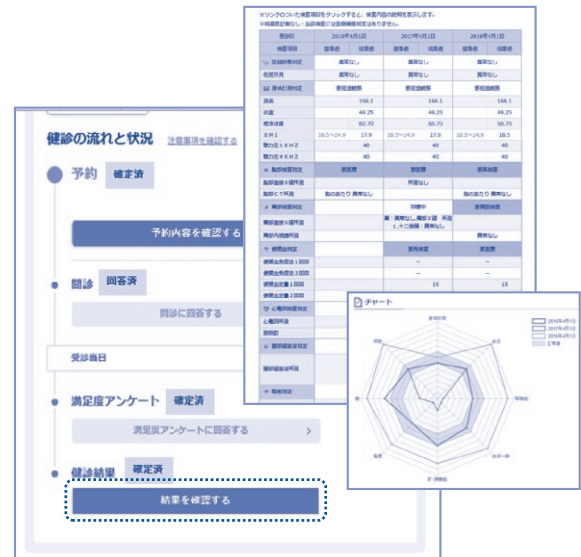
健診の流れと状況 注意事項を確認する

予約 確定済

予約内容を確認する

問診 回答済

問診に回答する

受診当日

満足度アンケート 確定済

満足度アンケートに回答する

健診結果 確定済

結果を確認する

※リンクのついた検査項目をクリックすると、検査内容の説明を表示します。
※結果区分無しは、当該検査には医師判定がありません。

| 受診日 | 2018年4月1日 | | 2017年4月1日 | | 2016年4月1日 | |
|---|---|---|---|---|---|---|
| 検査項目 | 基準値 | 結果値 | 基準値 | 結果値 | 基準値 | 結果値 |
| 自覚症状判定 | | 異常なし | | 異常なし | | 異常なし |
| 既往歴 | | 異常なし | | 異常なし | | 異常なし |
| 身体計測判定 | | 要経過観察 | | 要経過観察 | | |
| 身長 | | 166.1 | | 166.1 | | 166.1 |
| 体重 | | 49.25 | | 49.25 | | 49.25 |
| 標準体重 | | 60.70 | | 60.70 | | 60.70 |
| ＢＭＩ | 18.5〜24.9 | 17.9 | 18.5〜24.9 | 17.9 | 18.5〜24.9 | 18.5 |
| 聴力左１ＫＨＺ | | 40 | | 40 | | 40 |
| 聴力左４ＫＨＺ | | 40 | | 40 | | 40 |
| 胸部検査判定 | | 要治療 | | 要治療 | | 要再検査 |
| 胸部直接Ｘ線所見 | | | | 所見なし | | |
| 胸部ＣＴ所見 | | 胸のあたり 異常なし | | | | 胸のあたり 異常なし |
| 胃部検査判定 | | | | 別精査 | | 要精密検査 |
| 胃部直接Ｘ線所見 | | | | 胃：異常なし 胃部X線 不明 ｜十二指腸：異常なし | | |
| 胃部内視鏡所見 | | | | | | 異常なし |
| 便潜血判定 | | | | 要再検査 | | 要治療 |
| 便潜血免疫法１回目 | | | | − | | − |
| 便潜血免疫法２回目 | | | | − | | − |
| 便潜血定量１回目 | | | | 15 | | 15 |
| 便潜血定量２回目 | | | | | | |
| 心電図検査判定 | | | | | | |
| 心電図所見 | | | | | | |
| 脈拍数 | | | | | | |
| 眼底検査判定 | | | | | | |
| 眼底検査所見 | | | | | | |
| 聴力判定 | | | | | | |

チャート

2018年4月1日
2017年4月1日
2016年4月1日
正常値